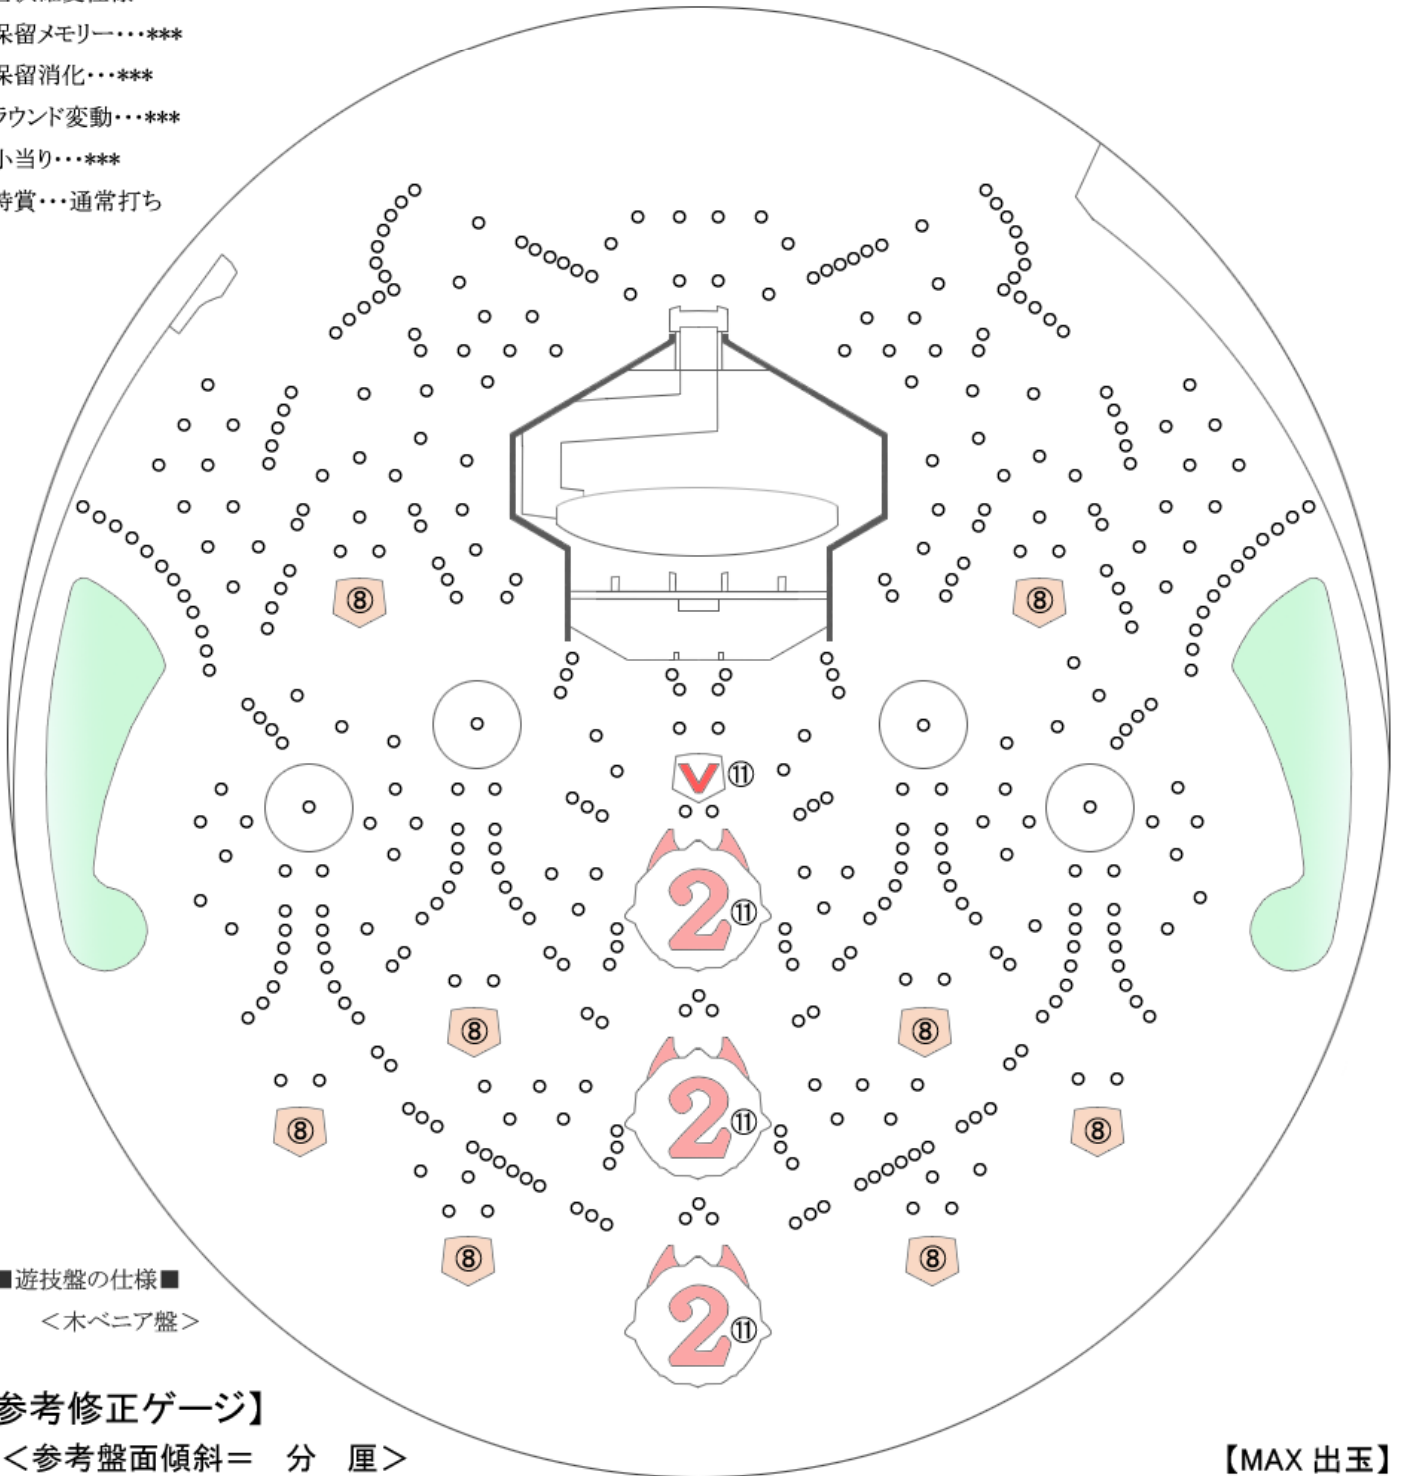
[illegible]
保留メモリー･･･***
保留消化･･･***
ラウンド変動･･･***
小当り･･･***
特賞･･･通常打ち

⑧ ⑧

V ⑪

2 ⑪

⑧ ⑧

2 ⑪

⑧ ⑧

⑧ ⑧

2 ⑪

■遊技盤の仕様■
＜木ベニア盤＞

参考修正ゲージ】
＜参考盤面傾斜＝　分　厘＞

【MAX 出玉】